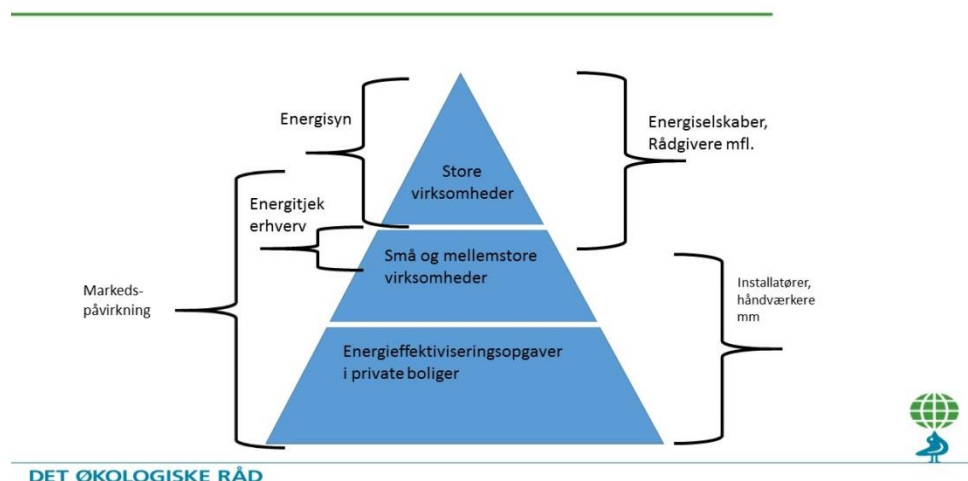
Energisyn

Store virksomheder

Energiselskaber, Rådgivere mfl.

Energitjek erhverv

Små og mellemstore virksomheder

Markeds-påvirkning

Installatører, håndværkere mm

Energieffektiviseringsopgaver i private boliger

DET ØKOLOGISKE RÅD